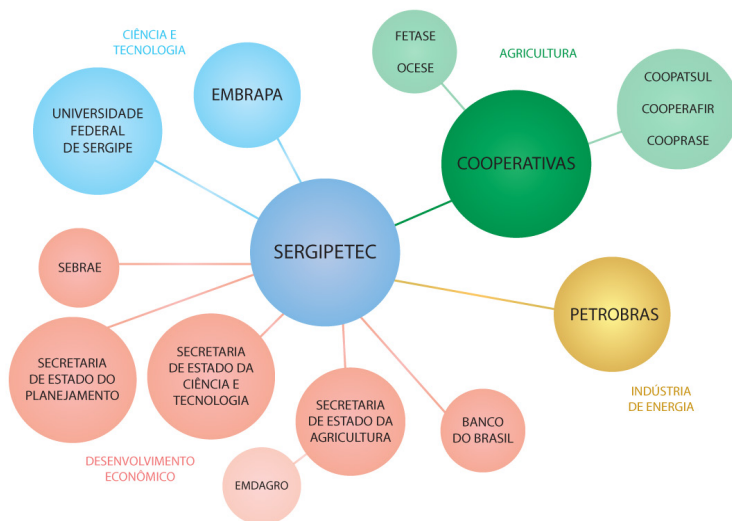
CIÊNCIA E TECNOLOGIA

EMBRAPA

UNIVERSIDADE FEDERAL DE SERGIPE

FETASE

OCESE

AGRICULTURA

COOPATSUL

COOPERAFIR

COOPRASE

COOPERATIVAS

SERGIPETEC

SEBRAE

PETROBRAS

SECRETARIA DE ESTADO DO PLANEJAMENTO

SECRETARIA DE ESTADO DA CIÊNCIA E TECNOLOGIA

SECRETARIA DE ESTADO DA AGRICULTURA

BANCO DO BRASIL

INDÚSTRIA DE ENERGIA

DESENVOLVIMENTO ECONÔMICO

EMDAGRO